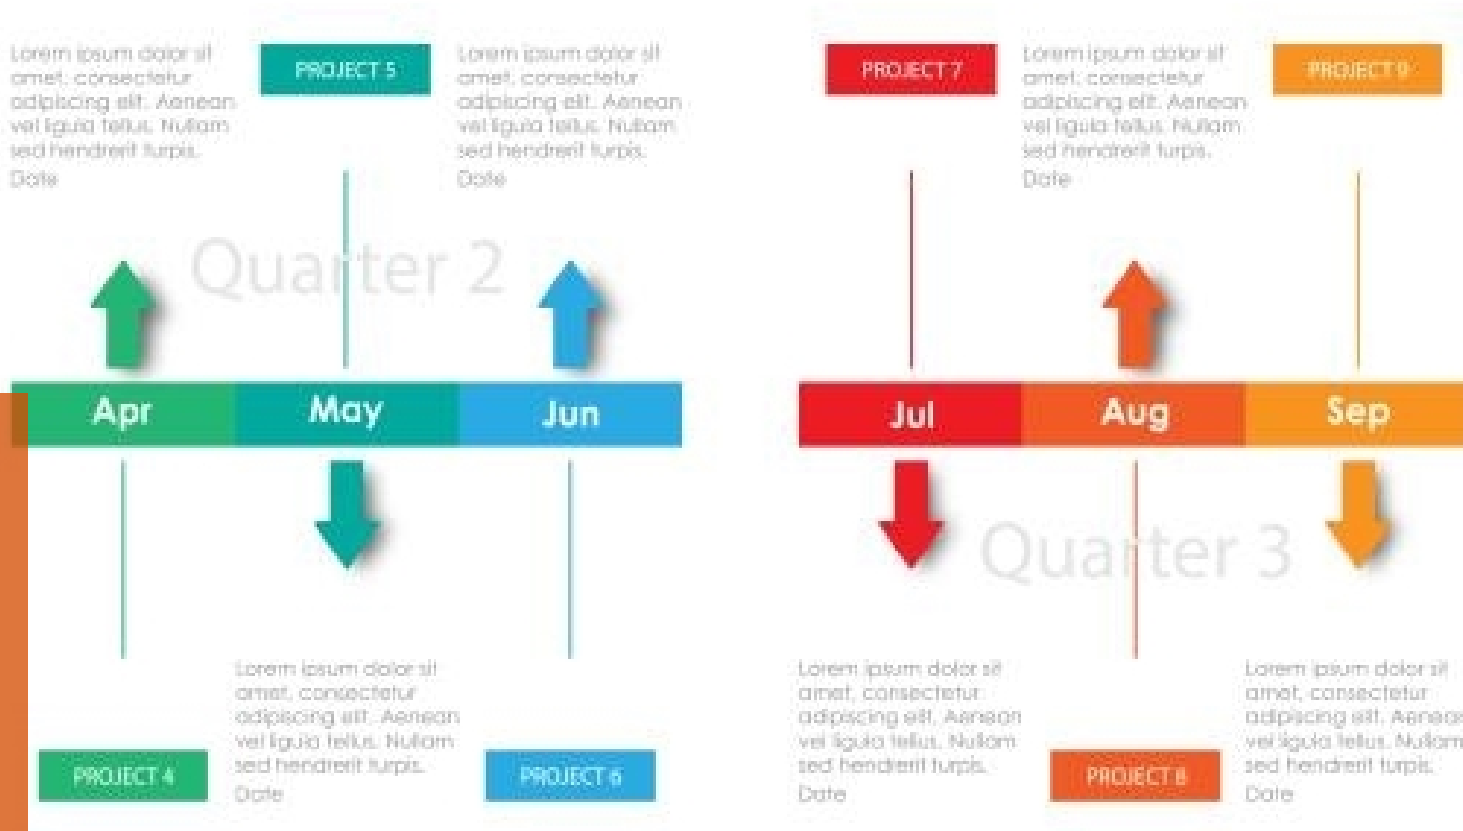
Lorem ipsum dolor sit amet, consectetur adipiscing elit. Aenean vel ligula tellus. Nullam sed hendrerit turpis.
Date

PROJECT 5

Lorem ipsum dolor sit amet, consectetur adipiscing elit. Aenean vel ligula tellus. Nullam sed hendrerit turpis.
Date

Quarter 2

Apr May Jun

Lorem ipsum dolor sit amet, consectetur adipiscing elit. Aenean vel ligula tellus. Nullam sed hendrerit turpis.
Date

PROJECT 4

PROJECT 6

PROJECT 7

Lorem ipsum dolor sit amet, consectetur adipiscing elit. Aenean vel ligula tellus. Nullam sed hendrerit turpis.
Date

PROJECT 9

Jul Aug Sep

Quarter 3

Lorem ipsum dolor sit amet, consectetur adipiscing elit. Aenean vel ligula tellus. Nullam sed hendrerit turpis.
Date

PROJECT 8

Lorem ipsum dolor sit amet, consectetur adipiscing elit. Aenean vel ligula tellus. Nullam sed hendrerit turpis.
Date